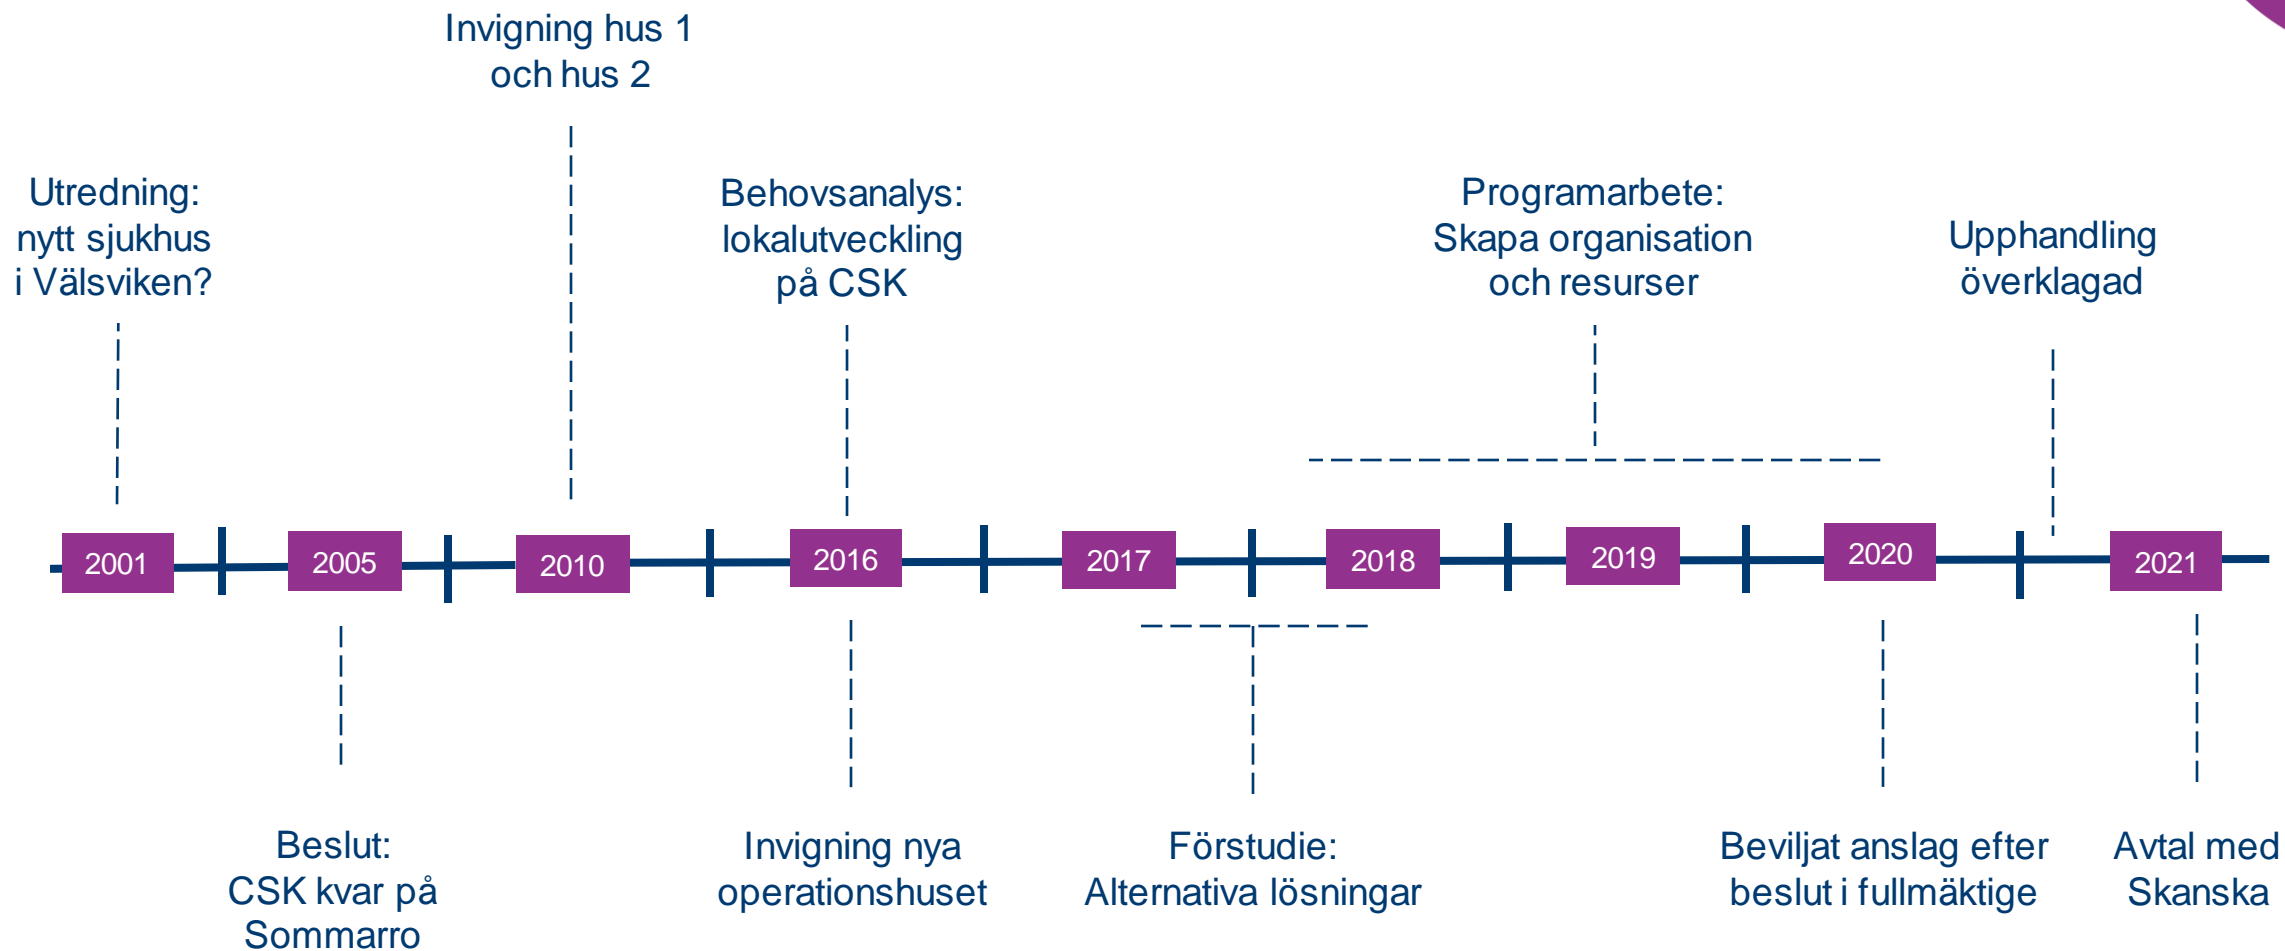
Invigning hus 1 och hus 2

Utredning: nytt sjukhus i Välsviken?

Behovsanalys: lokalutveckling på CSK

Programarbete: Skapa organisation och resurser

Upphandling överklagad

2001

2005

2010

2016

2017

2018

2019

2020

2021

Beslut: CSK kvar på Sommarro

Invigning nya operationshuset

Förstudie: Alternativa lösningar

Beviljat anslag efter beslut i fullmäktige

Avtal med Skanska